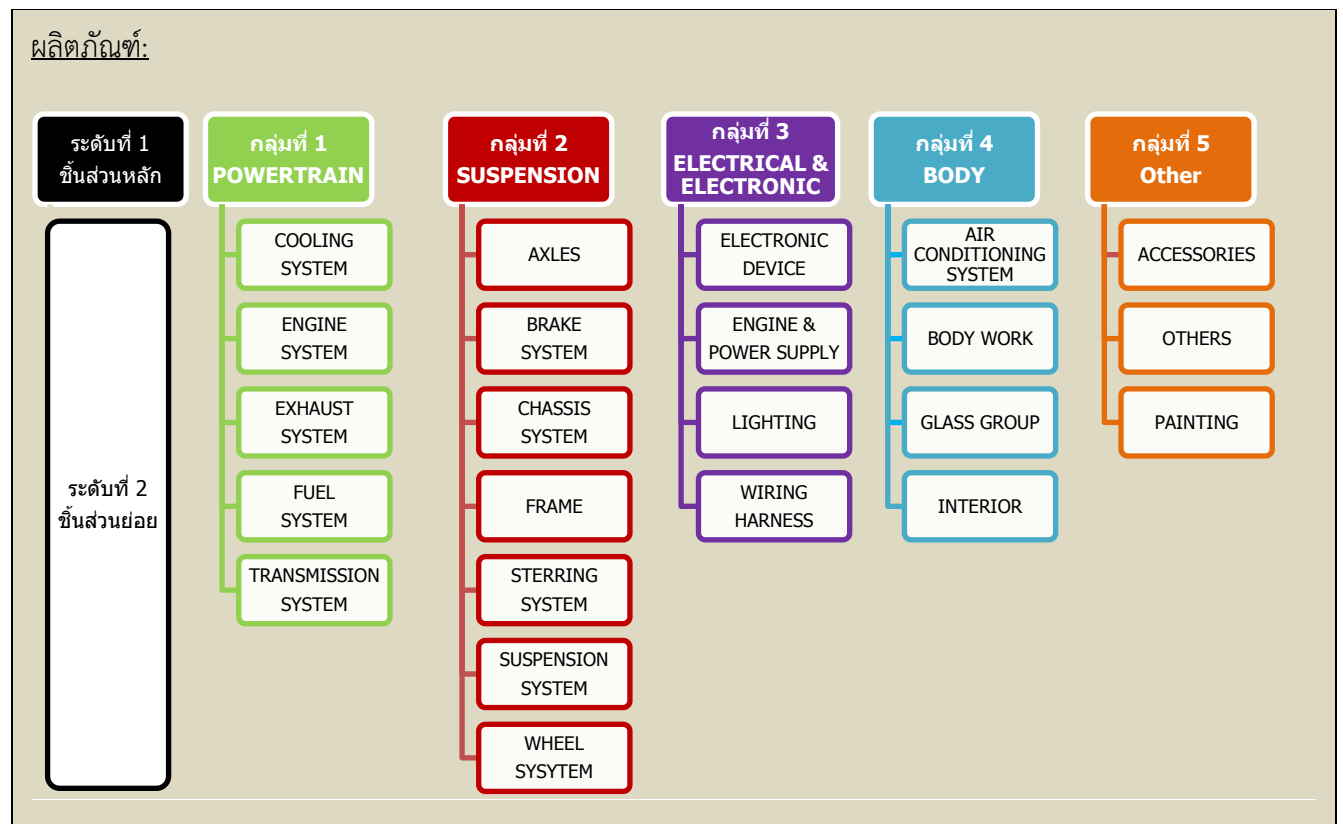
ผลิตภัณฑ์:

ระดับที่ 1 ชิ้นส่วนหลัก

ระดับที่ 2 ชิ้นส่วนย่อย

กลุ่มที่ 1 POWERTRAIN

COOLING SYSTEM

ENGINE SYSTEM

EXHAUST SYSTEM

FUEL SYSTEM

TRANSMISSION SYSTEM

กลุ่มที่ 2 SUSPENSION

AXLES

BRAKE SYSTEM

CHASSIS SYSTEM

FRAME

STERRING SYSTEM

SUSPENSION SYSTEM

WHEEL SYSYTEM

กลุ่มที่ 3 ELECTRICAL & ELECTRONIC

ELECTRONIC DEVICE

ENGINE & POWER SUPPLY

LIGHTING

WIRING HARNESS

กลุ่มที่ 4 BODY

AIR CONDITIONING SYSTEM

BODY WORK

GLASS GROUP

INTERIOR

กลุ่มที่ 5 Other

ACCESSORIES

OTHERS

PAINTING